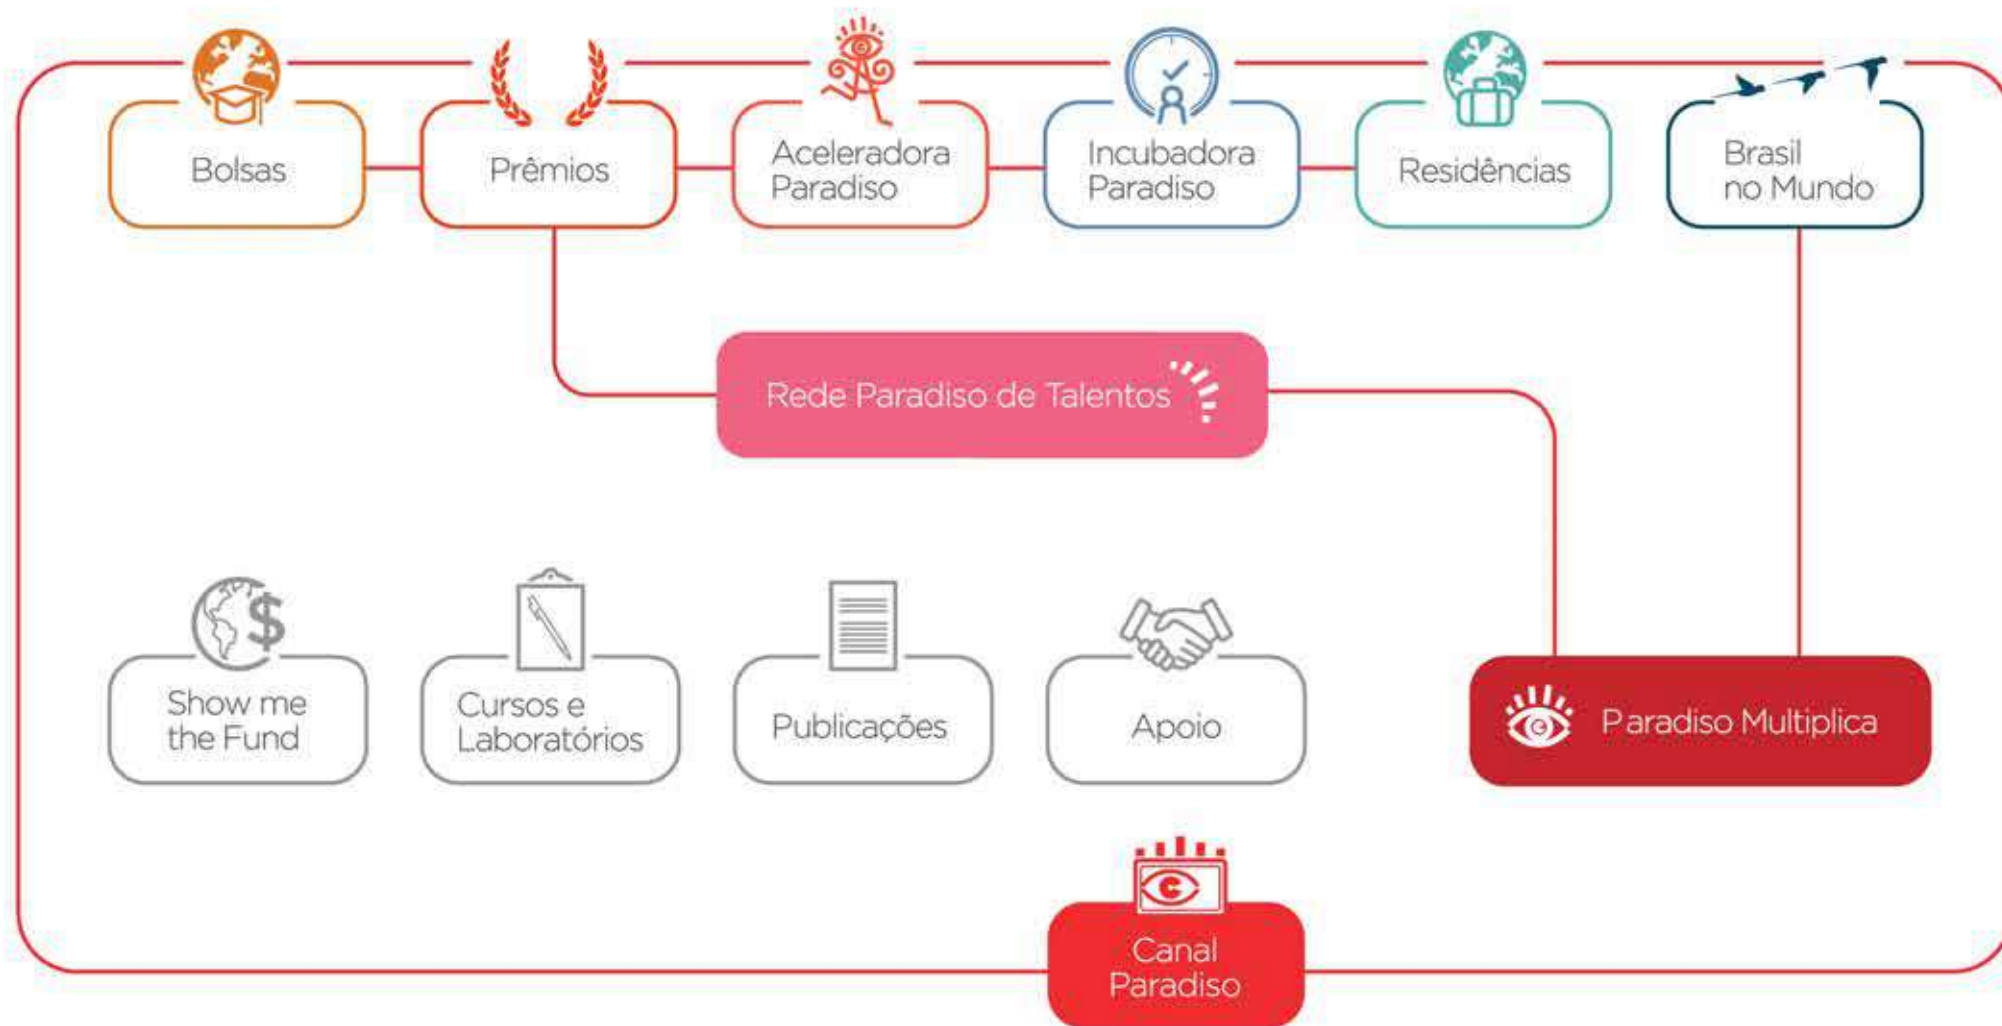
Bolsas

Prêmios

Aceleradora Paradiso

Incubadora Paradiso

Residências

Brasil no Mundo

Rede Paradiso de Talentos

Show me the Fund

Cursos e Laboratórios

Publicações

Apoio

Paradiso Multiplica

Canal Paradiso